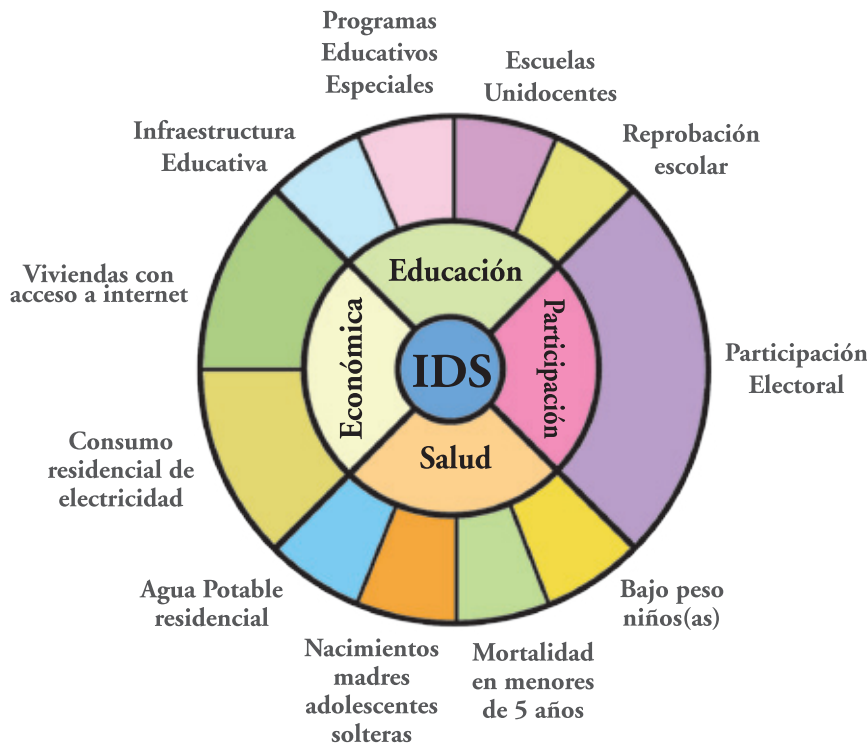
Programas Educativos Especiales

Escuelas Unidocentes

Reprobación escolar

Infraestructura Educativa

Viviendas con acceso a internet

Participación Electoral

Consumo residencial de electricidad

Agua Potable residencial

Bajo peso niños(as)

Nacimientos madres adolescentes solteras

Mortalidad en menores de 5 años

Educación

Económica

IDS

Participación

Salud